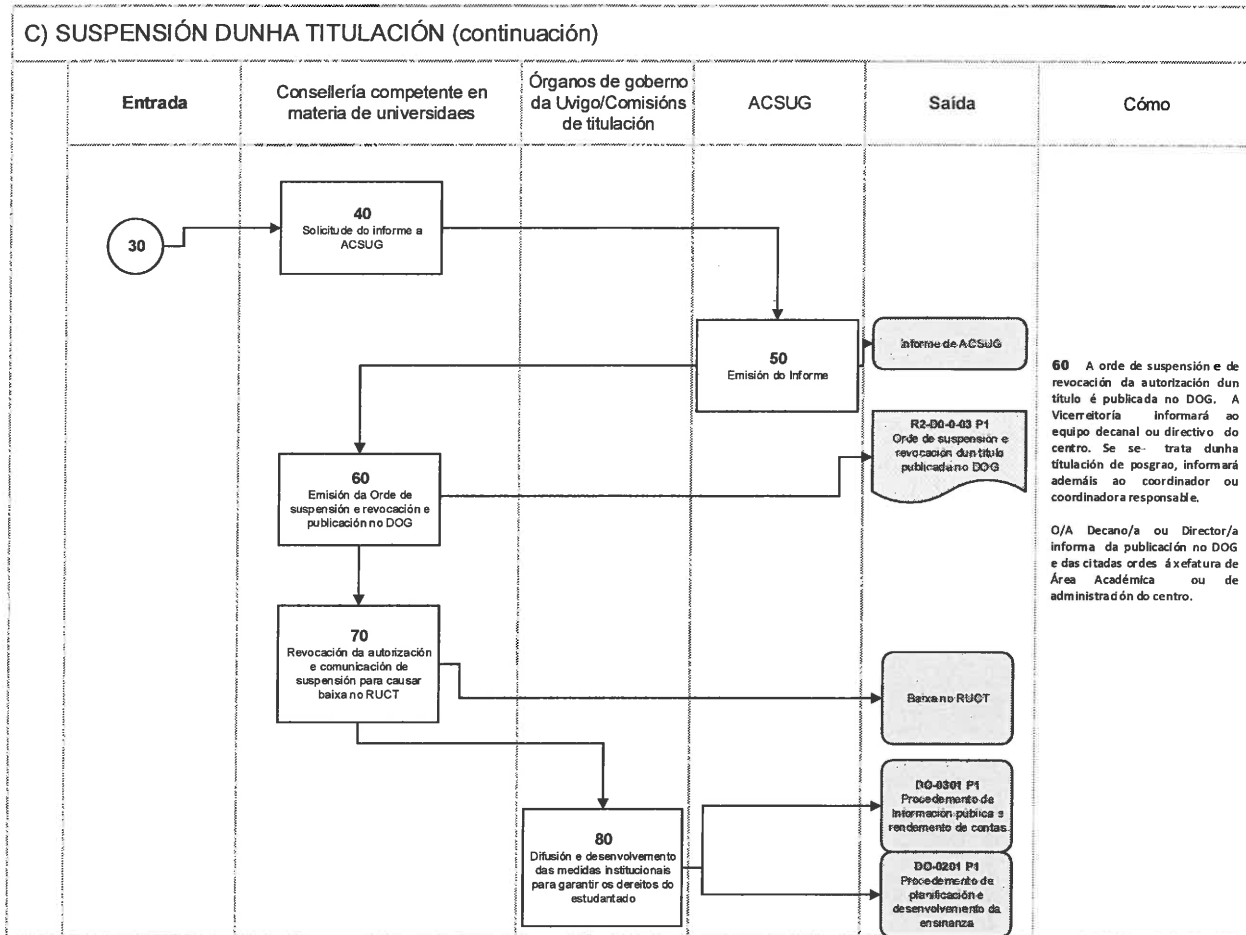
C) SUSPENSIÓN DUNHA TITULACIÓN (continuación)

Entrada

Consellería competente en materia de universidaes

Órganos de goberno da Uvigo/Comisións de titulación

ACSUG

Saída

Cómo

30

40
Solicitude do informe a ACSUG

50
Emisión do Informe

Informe de ACSUG

60
Emisión da Orde de suspensión e revocación e publicación no DOG

R2-D0-0-03 P1
Orde de suspensión e revocación dun título publicada no DOG

70
Revocación da autorización e comunicación de suspensión para causar baixa no RUCT

Baixa no RUCT

80
Difusión e desenvolvemento das medidas institucionais para garantir os dereitos do estudantado

DO-0301 P1
Procedemento de información pública e rendemento de contas

DO-0201 P1
Procedemento de planificación e desenvolvemento da ensinanza

60 A orde de suspensión e de revocación da autorización dun título é publicada no DOG. A Vicerreitoría informará ao equipo decanal ou directivo do centro. Se se- trata dunha titulación de posgrao, informará ademáis ao coordinador ou coordinadora responsable.

O/A Decano/a ou Director/a informa da publicación no DOG e das citadas ordes á xefatura de Área Académica ou de administración do centro.